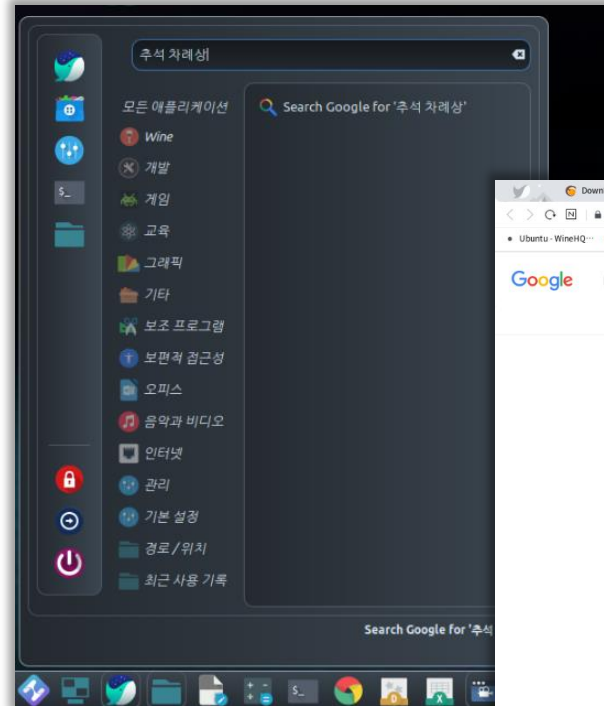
추석 차례상|

모든 애플리케이션
Wine
개발
게임
교육
그래픽
기타
보조 프로그램
보편적 접근성
오피스
음악과 비디오
인터넷
관리
기본 설정
경로/위치
최근 사용 기록

Search Google for '추석 차례상'

Search Google for '추석

Down

Ubuntu - WineHQ···

Google